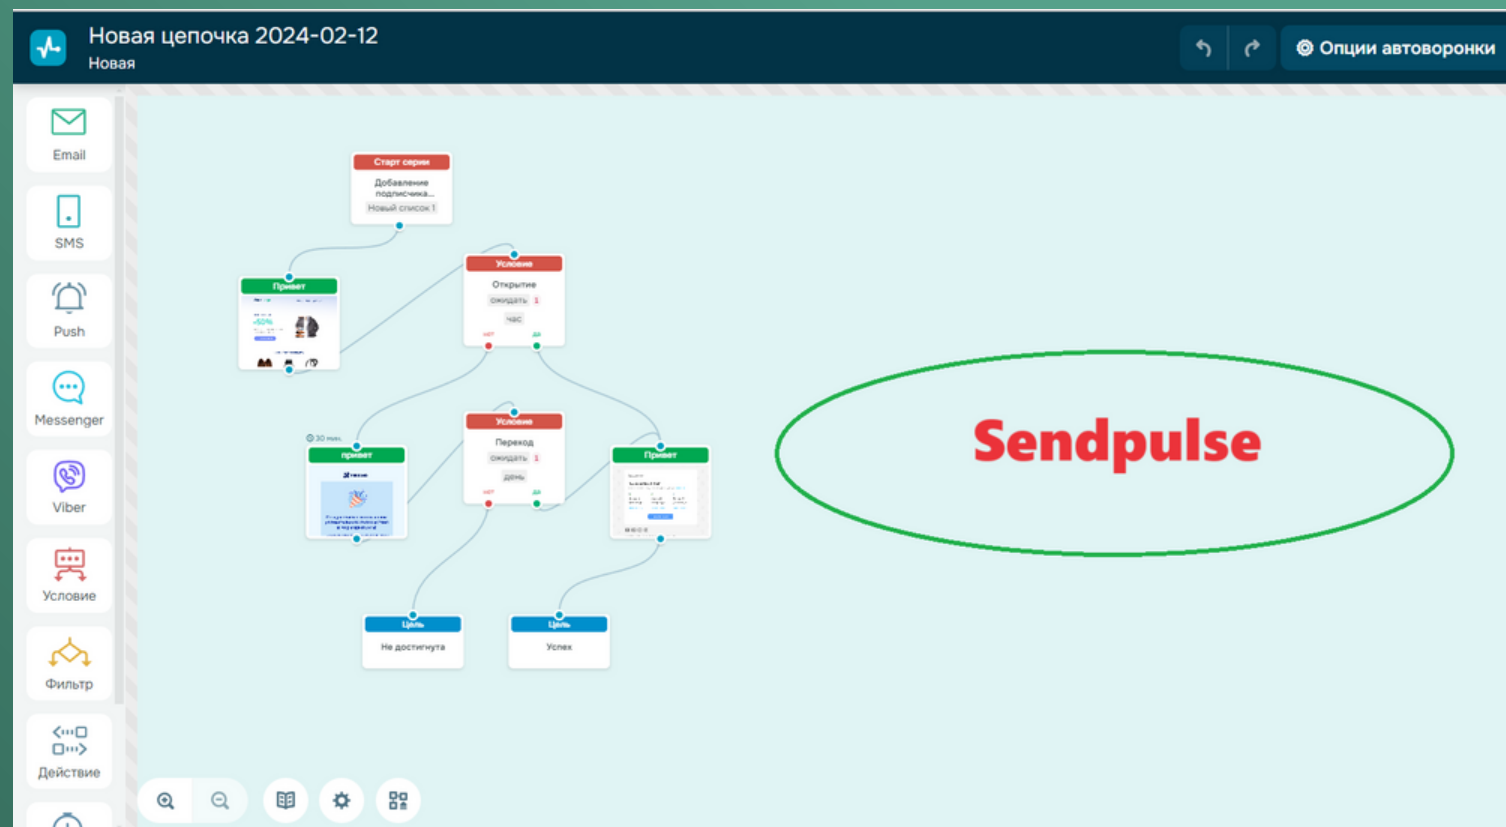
Новая цепочка 2024-02-12
Новая

Опции автоворонки

Email
SMS
Push
Messenger
Viber
Условие
Фильтр
Действие

Старт серии
Добавление подписчика...
Новый список 1

Привет

Условие
Открытие
ожидать 1
час
нет
да

30 мин.
привет

Условие
Переход
ожидать 1
день
нет
да

Привет

Цель
Не достигнута

Цель
Успех

Sendpulse